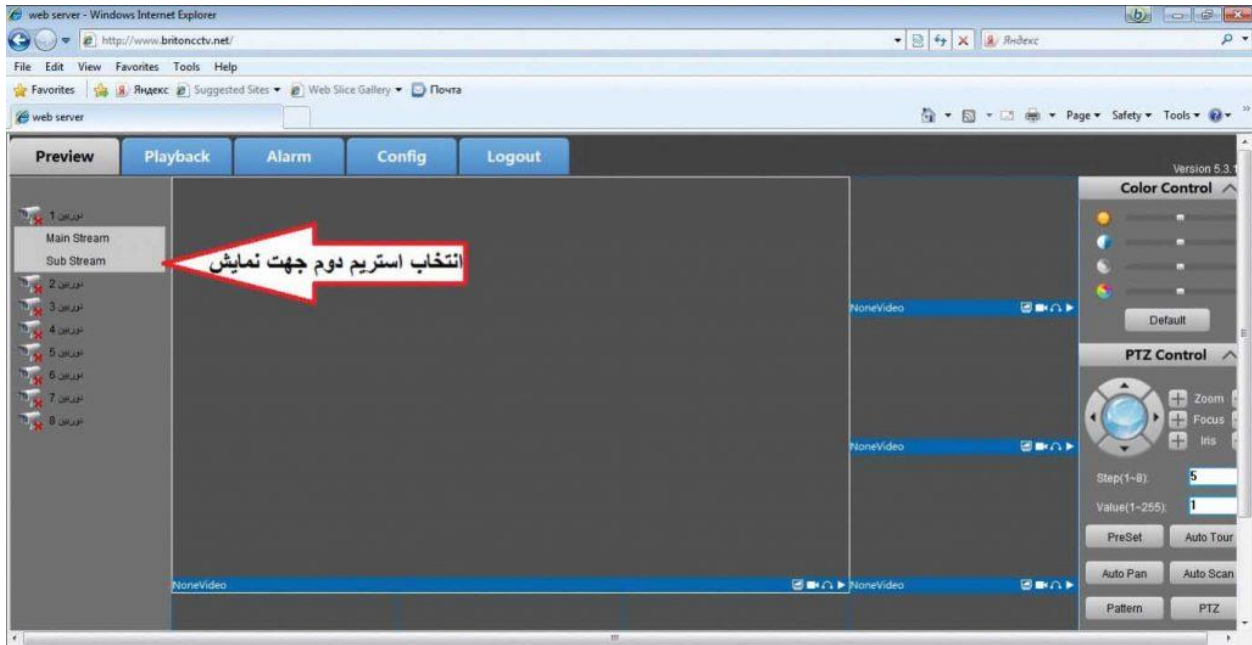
web server - Windows Internet Explorer

http://www.britoncctv.net/

Яндекс

File Edit View Favorites Tools Help

Favorites Яндекс Suggested Sites ▾ Web Slice Gallery ▾ Почта

web server

Page ▾ Safety ▾ Tools ▾

Preview
Playback
Alarm
Config
Logout

Version 5.3.1

دوربین 1
Main Stream
Sub Stream
دوربین 2
دوربین 3
دوربین 4
دوربین 5
دوربین 6
دوربین 7
دوربین 8

انتخاب استریم دوم جهت نمایش

NoneVideo
NoneVideo
NoneVideo
NoneVideo

Color Control
Default

PTZ Control
Zoom
Focus
Iris
Step(1~8): 5
Value(1~255): 1
PreSet
Auto Tour
Auto Pan
Auto Scan
Pattern
PTZ